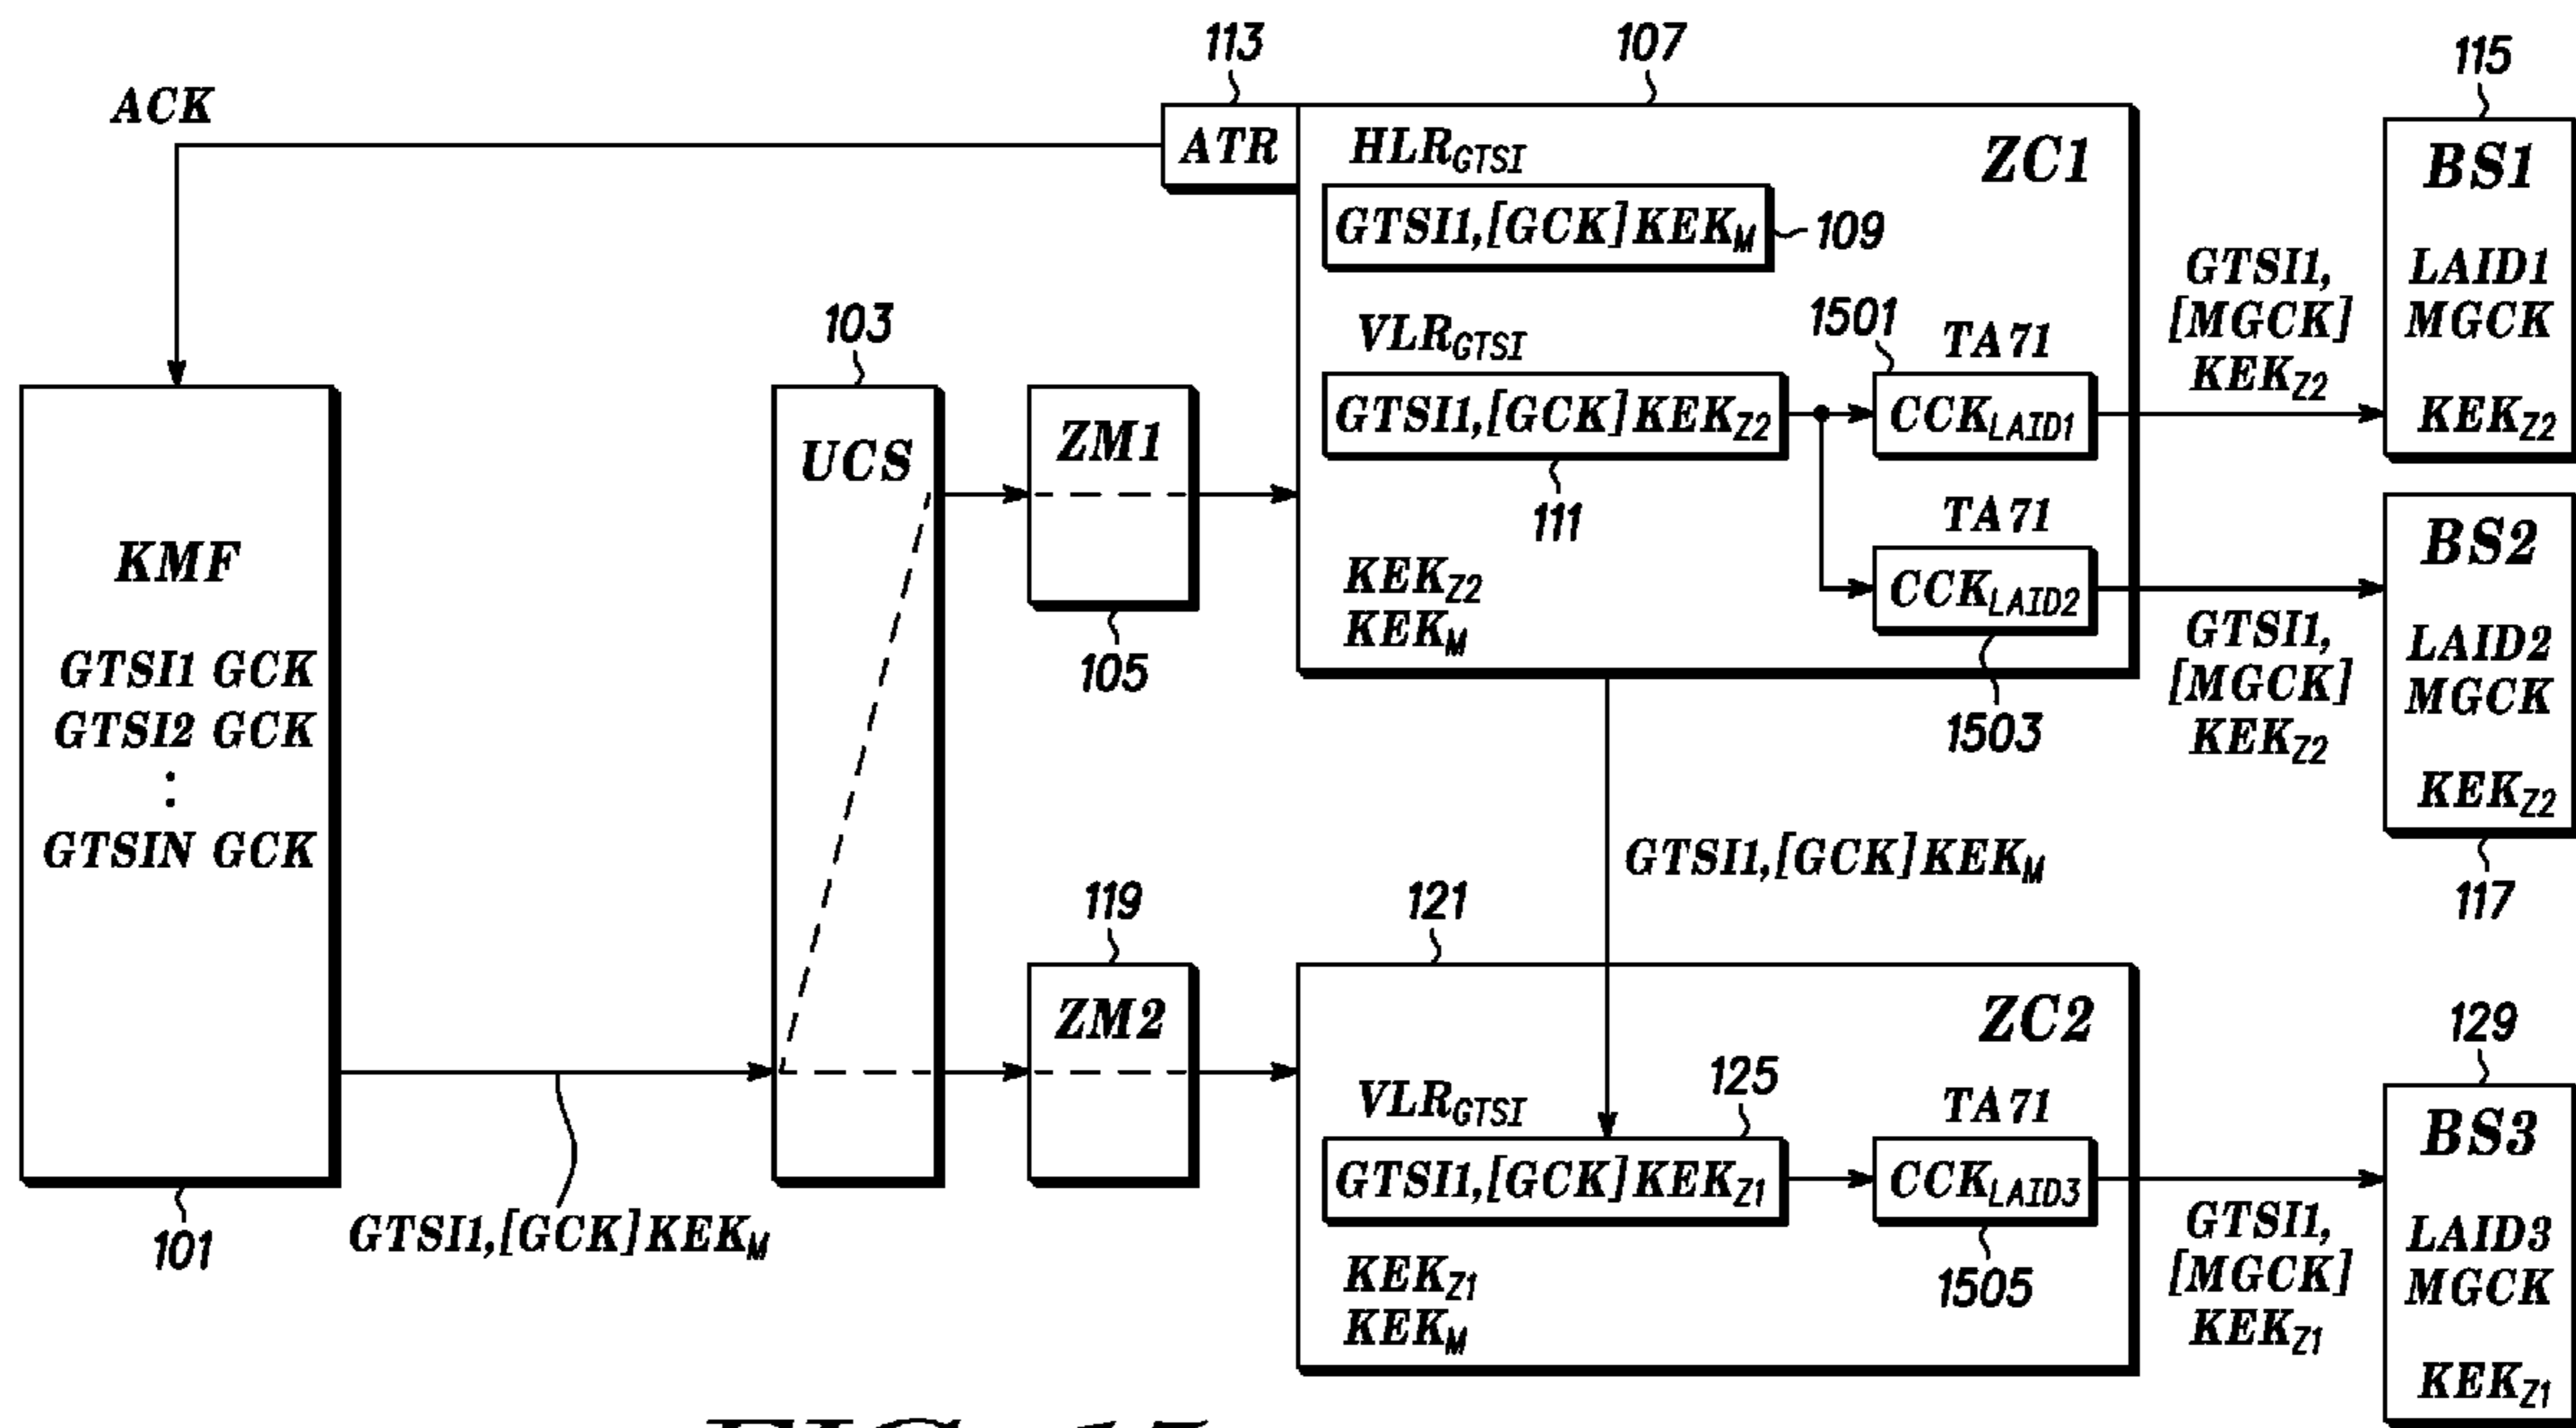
113
107
115
ACK
ATR
$HLR_{GTSI}$
ZC1
BS1
GTSI1,[GCK]$KEK_M$
109
GTSI1, [MGCK] $KEK_{Z2}$
LAID1 MGCK
103
$VLR_{GTSI}$
1501
TA71
GTSI1,[GCK]$KEK_{Z2}$
$CCK_{LAID1}$
$KEK_{Z2}$
UCS
ZM1
111
TA71
BS2
KMF
$KEK_{Z2}$
$KEK_M$
$CCK_{LAID2}$
GTSI1, [MGCK] $KEK_{Z2}$
LAID2 MGCK
GTSI1 GCK
GTSI2 GCK
:
GTSIN GCK
105
1503
$KEK_{Z2}$
GTSI1,[GCK]$KEK_M$
119
121
117
ZM2
ZC2
129
125
$VLR_{GTSI}$
TA71
BS3
GTSI1,[GCK]$KEK_{Z1}$
$CCK_{LAID3}$
101
GTSI1,[GCK]$KEK_M$
$KEK_{Z1}$
$KEK_M$
1505
GTSI1, [MGCK] $KEK_{Z1}$
LAID3 MGCK
$KEK_{Z1}$
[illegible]